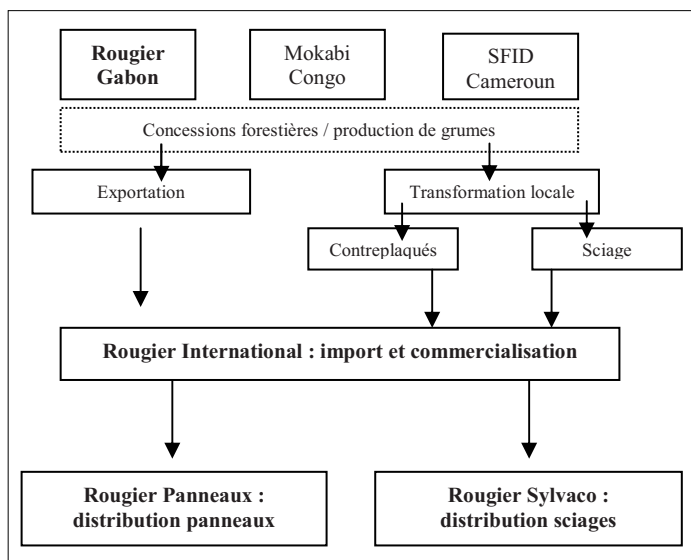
Rougier Gabon

Mokabi Congo

SFID Cameroun

Concessions forestières / production de grumes

Exportation

Transformation locale

Contreplaqués

Sciage

Rougier International : import et commercialisation

Rougier Panneaux : distribution panneaux

Rougier Sylvaco : distribution sciages